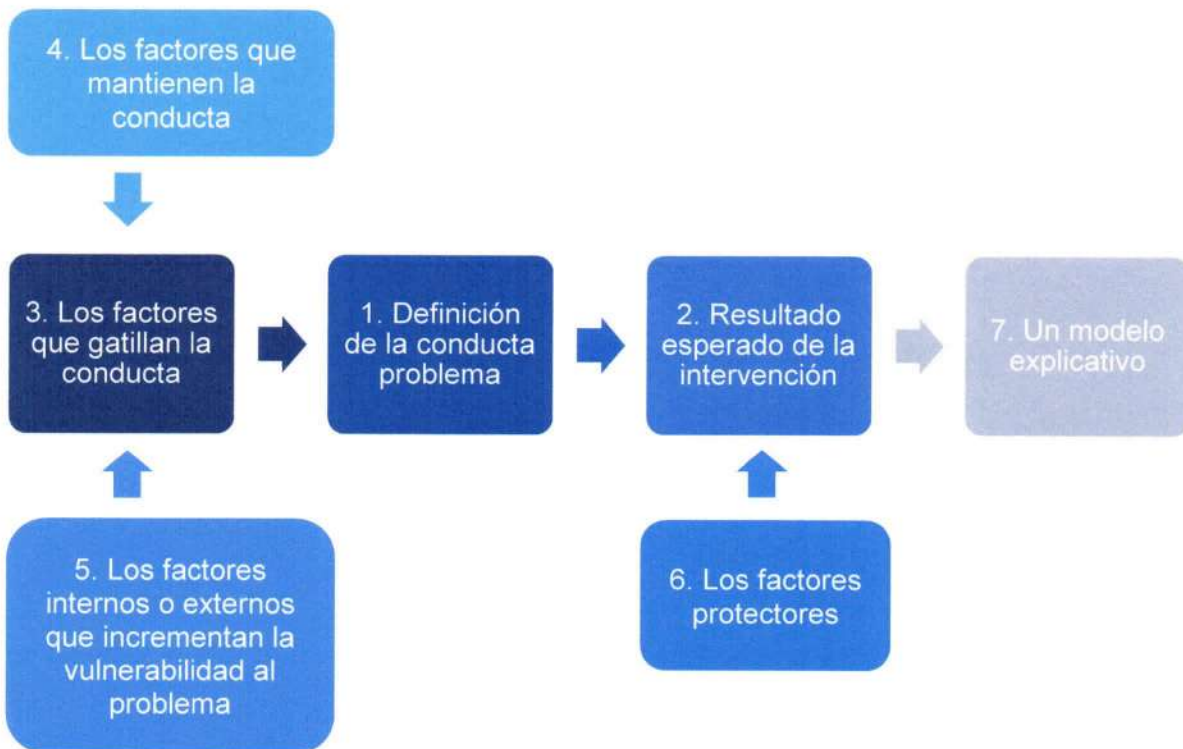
4. Los factores que mantienen la conducta

3. Los factores que gatillan la conducta

1. Definición de la conducta problema

2. Resultado esperado de la intervención

7. Un modelo explicativo

5. Los factores internos o externos que incrementan la vulnerabilidad al problema

6. Los factores protectores